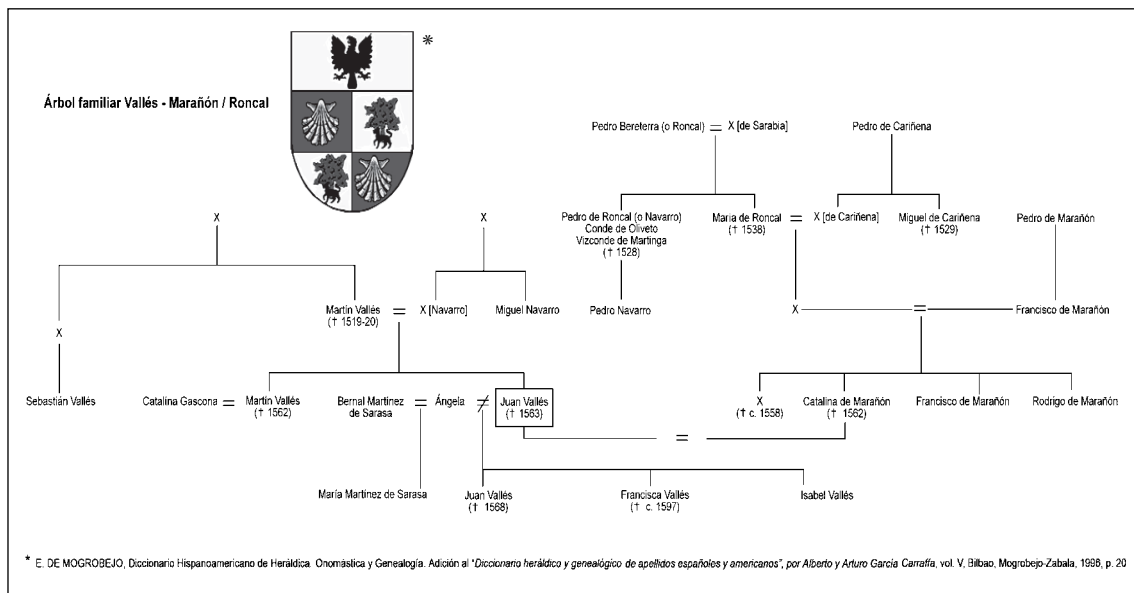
*

Árbol familiar Vallés - Marañón / Roncal

Pedro Bereterra (o Roncal) = X [de Sarabia]

Pedro de Cariñena

Pedro de Roncal (o Navarro) Conde de Oliveto Vizconde de Martinga († 1528)

María de Roncal († 1538)

=

X [de Cariñena]

Miguel de Cariñena († 1529)

Pedro de Marañón

X

X

Martín Vallés († 1519-20)

=

X [Navarro]

Miguel Navarro

Pedro Navarro

X

=

Francisco de Marañón

X

Sebastián Vallés

Catalina Gascona = Martín Vallés († 1562)

Bernal Martínez de Sarasa = Ángela ≠ Juan Vallés († 1563)

X († c. 1558)

Catalina de Marañón († 1562)

Francisco de Marañón

Rodrigo de Marañón

=

María Martínez de Sarasa

Juan Vallés († 1568)

Francisca Vallés († c. 1597)

Isabel Vallés

* E. DE MOGROBEJO, Diccionario Hispanoamericano de Heráldica. Onomástica y Genealogía. Adición al "Diccionario heráldico y genealógico de apellidos españoles y americanos", por Alberto y Arturo García Carraffa, vol. V, Bilbao, Mogrobejo-Zabala, 1998, p. 20